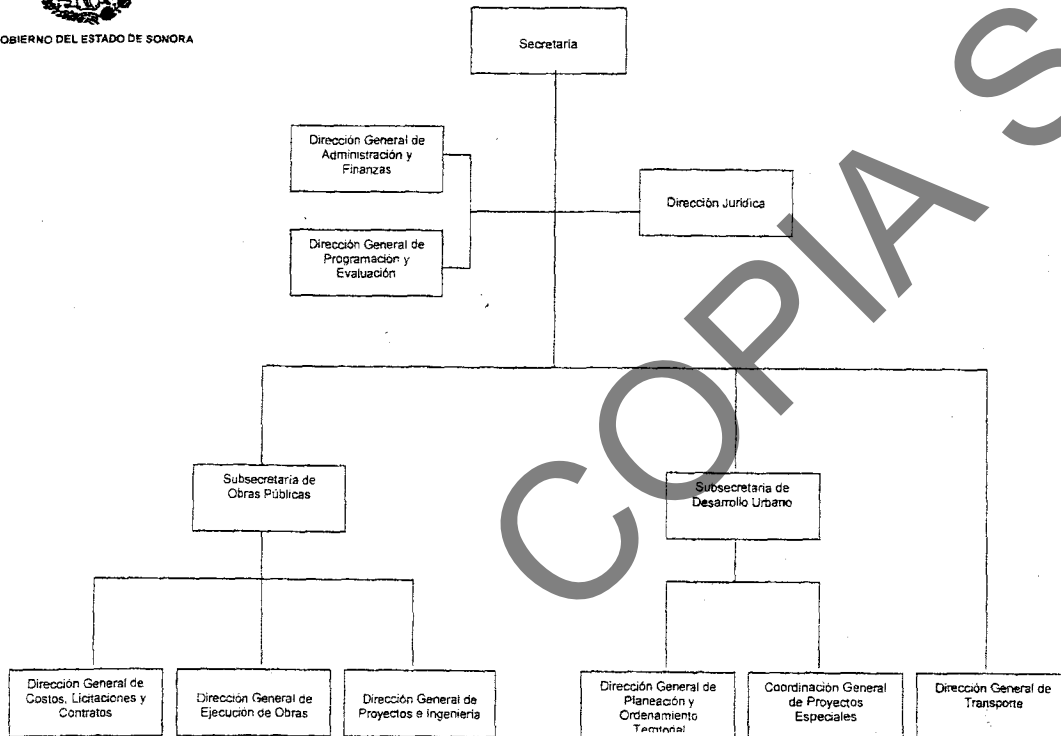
OBIERNO DEL ESTADO DE SONORA

COPIA S

Secretaría

Dirección General de Administración y Finanzas

Dirección Jurídica

Dirección General de Programación y Evaluación

Subsecretaría de Obras Públicas

Subsecretaría de Desarrollo Urbano

Dirección General de Costos, Licitaciones y Contratos

Dirección General de Ejecución de Obras

Dirección General de Proyectos e Ingeniería

Dirección General de Planeación y Ordenamiento Territorial

Coordinación General de Proyectos Especiales

Dirección General de Transporte